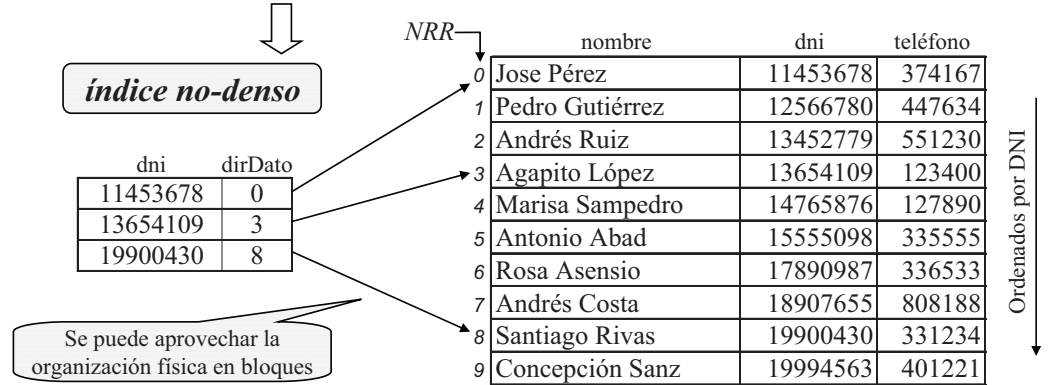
índice no-denso

| dni | dirDato |
|---|---|
| 11453678 | 0 |
| 13654109 | 3 |
| 19900430 | 8 |

Se puede aprovechar la organización física en bloques

NRR

| | nombre | dni | teléfono |
|---|---|---|---|
| 0 | Jose Pérez | 11453678 | 374167 |
| 1 | Pedro Gutiérrez | 12566780 | 447634 |
| 2 | Andrés Ruiz | 13452779 | 551230 |
| 3 | Agapito López | 13654109 | 123400 |
| 4 | Marisa Sampedro | 14765876 | 127890 |
| 5 | Antonio Abad | 15555098 | 335555 |
| 6 | Rosa Asensio | 17890987 | 336533 |
| 7 | Andrés Costa | 18907655 | 808188 |
| 8 | Santiago Rivas | 19900430 | 331234 |
| 9 | Concepción Sanz | 19994563 | 401221 |

Ordenados por DNI